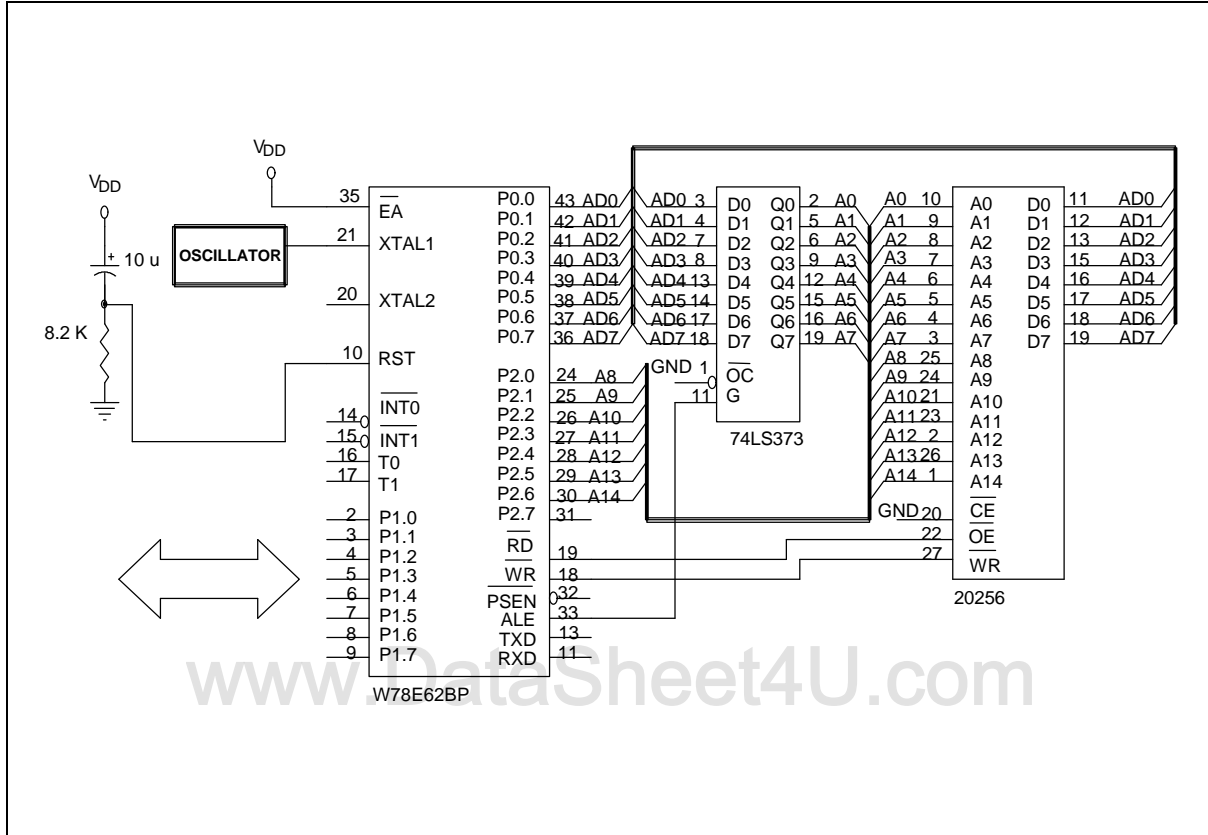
$V_{DD}$

$V_{DD}$

+ 10 u

8.2 K

OSCILLATOR

35 $\overline{EA}$
21 XTAL1
20 XTAL2
10 RST
14 $\overline{INT0}$
15 $\overline{INT1}$
16 T0
17 T1
2 P1.0
3 P1.1
4 P1.2
5 P1.3
6 P1.4
7 P1.5
8 P1.6
9 P1.7

P0.0 43 AD0
P0.1 42 AD1
P0.2 41 AD2
P0.3 40 AD3
P0.4 39 AD4
P0.5 38 AD5
P0.6 37 AD6
P0.7 36 AD7
P2.0 24 A8
P2.1 25 A9
P2.2 26 A10
P2.3 27 A11
P2.4 28 A12
P2.5 29 A13
P2.6 30 A14
P2.7 31
$\overline{RD}$ 19
$\overline{WR}$ 18
$\overline{PSEN}$ 32
ALE 33
TXD 13
RXD 11

W78E62BP

AD0 3 D0 Q0 2 A0
AD1 4 D1 Q1 5 A1
AD2 7 D2 Q2 6 A2
AD3 8 D3 Q3 9 A3
AD4 13 D4 Q4 12 A4
AD5 14 D5 Q5 15 A5
AD6 17 D6 Q6 16 A6
AD7 18 D7 Q7 19 A7
GND 1 $\overline{OC}$
11 G

74LS373

A0 10 A0 D0 11 AD0
A1 9 A1 D1 12 AD1
A2 8 A2 D2 13 AD2
A3 7 A3 D3 15 AD3
A4 6 A4 D4 16 AD4
A5 5 A5 D5 17 AD5
A6 4 A6 D6 18 AD6
A7 3 A7 D7 19 AD7
A8 25 A8
A9 24 A9
A10 21 A10
A11 23 A11
A12 2 A12
A13 26 A13
A14 1 A14
GND 20 $\overline{CE}$
22 $\overline{OE}$
27 $\overline{WR}$

20256

www.DataSheet4U.com